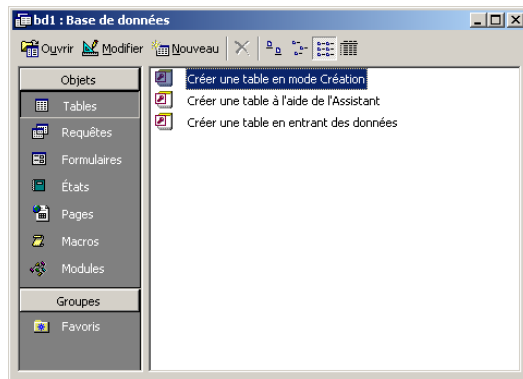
bd1 : Base de données

Ouvrir Modifier Nouveau

Objets

Tables

Requêtes

Formulaires

États

Pages

Macros

Modules

Groupes

Favoris

Créer une table en mode Création

Créer une table à l'aide de l'Assistant

Créer une table en entrant des données